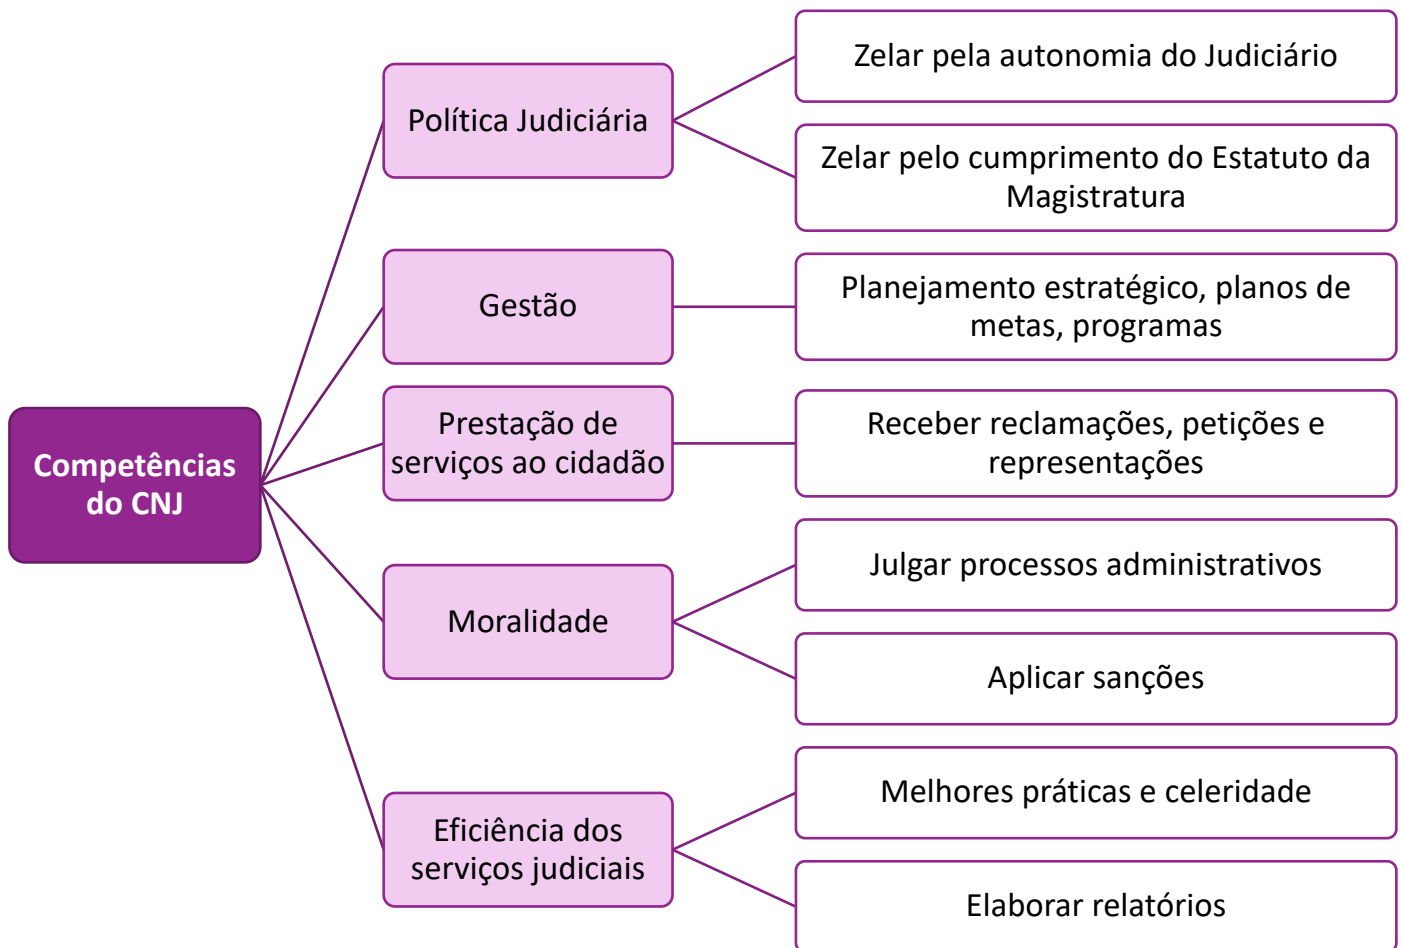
Competências do CNJ

Política Judiciária

Zelar pela autonomia do Judiciário

Zelar pelo cumprimento do Estatuto da Magistratura

Gestão

Planejamento estratégico, planos de metas, programas

Prestação de serviços ao cidadão

Receber reclamações, petições e representações

Moralidade

Julgar processos administrativos

Aplicar sanções

Eficiência dos serviços judiciais

Melhores práticas e celeridade

Elaborar relatórios